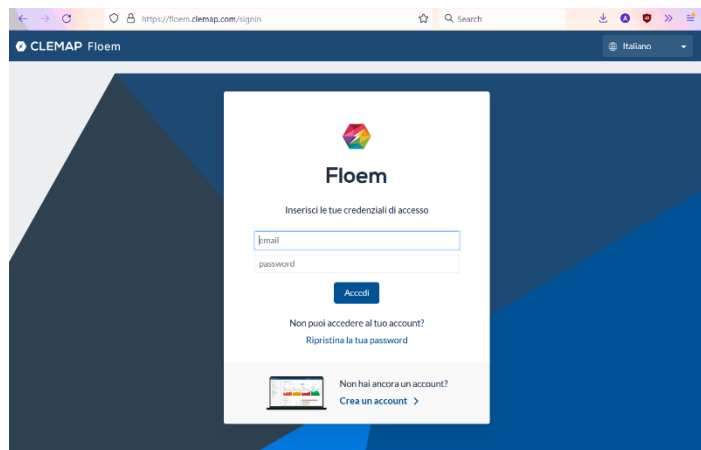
https://floem.clemap.com/signin

Search

CLEMAP Floem

Italiano

Floem

Inserisci le tue credenziali di accesso

email

password

Accedi

Non puoi accedere al tuo account?

Ripristina la tua password

Non hai ancora un account?

Crea un account >